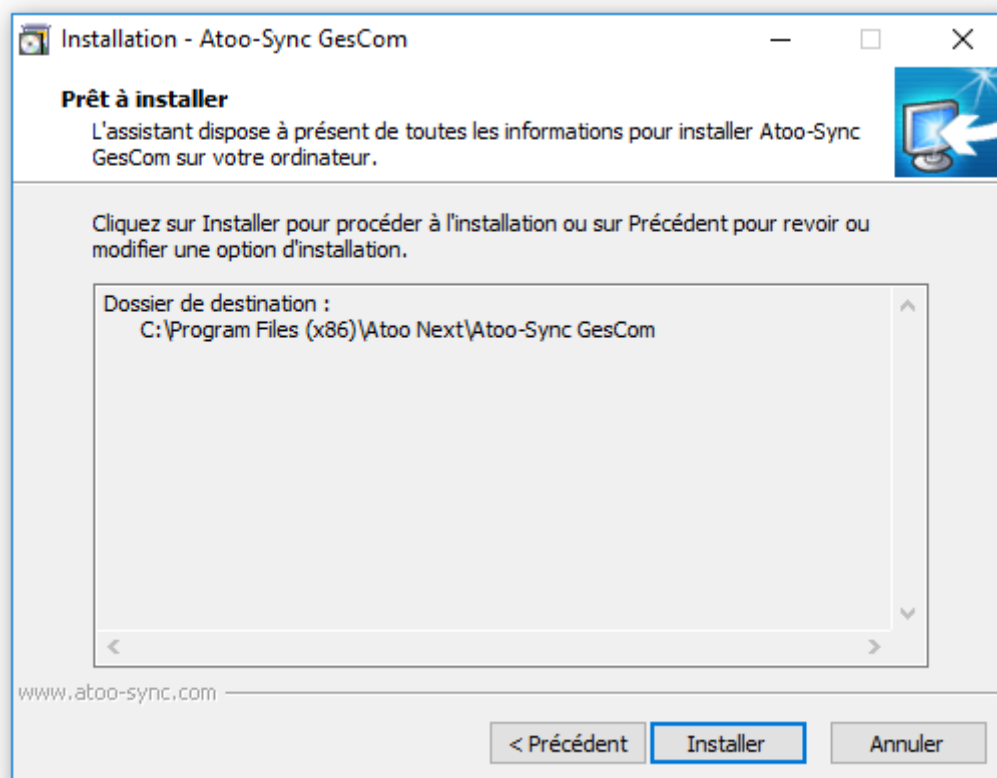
Installation - Atoo-Sync GesCom

Prêt à installer
L'assistant dispose à présent de toutes les informations pour installer Atoo-Sync GesCom sur votre ordinateur.

Cliquez sur Installer pour procéder à l'installation ou sur Précédent pour revoir ou modifier une option d'installation.

Dossier de destination :
C:\Program Files (x86)\Atoo Next\Atoo-Sync GesCom

www.atoo-sync.com

< Précédent
Installer
Annuler